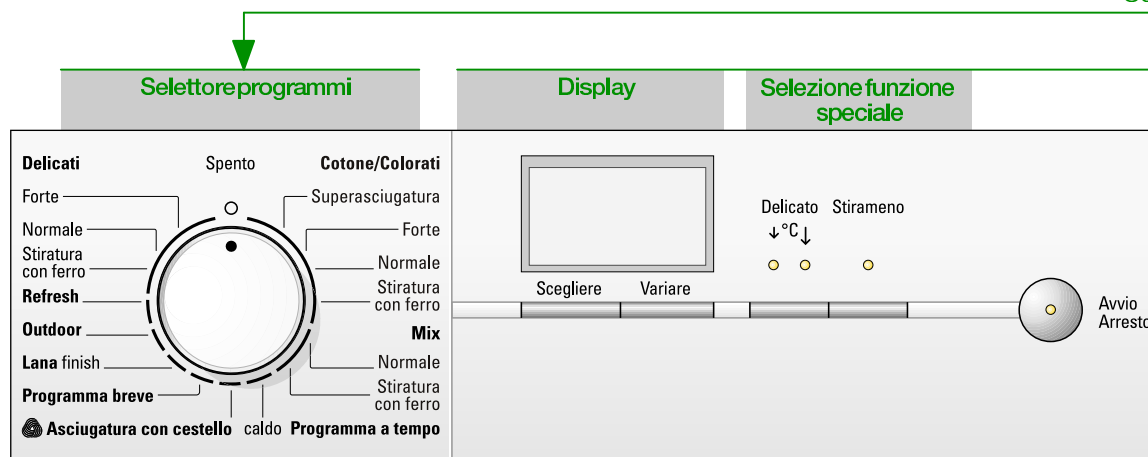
Selettore programmi

Display

Selezione funzione speciale

Delicati

Spento

Cotone/Colorati

Forte

Superasciugatura

Normale

Forte

Stiratura con ferro

Normale

Refresh

Stiratura con ferro

Outdoor

Mix

Lana finish

Normale

Programma breve

Stiratura con ferro

Asciugatura con cestello

caldo

Programma a tempo

Scegliere

Variare

Delicato

↓°C↓

Stirameno

Avvio

Arresto